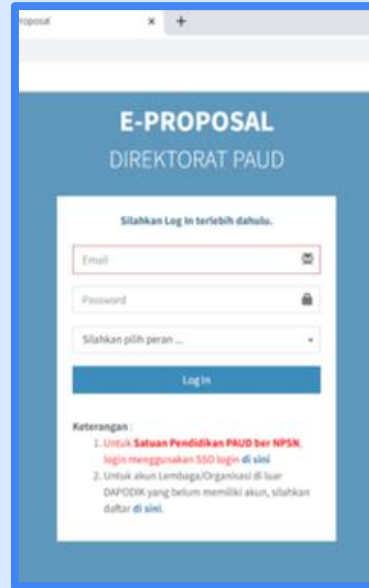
roposal ×  +

E-PROPOSAL
DIREKTORAT PAUD

Silahkan Log In terlebih dahulu.

Email

Password

Silahkan pilih peran ...

Log In

Keterangan :
1. Untuk Satuan Pendidikan PAUD ber NPSN, login menggunakan SSO login di sini
2. Untuk akun Lembaga/Organisasi di luar DAPODIK yang belum memiliki akun, silahkan daftar di sini.